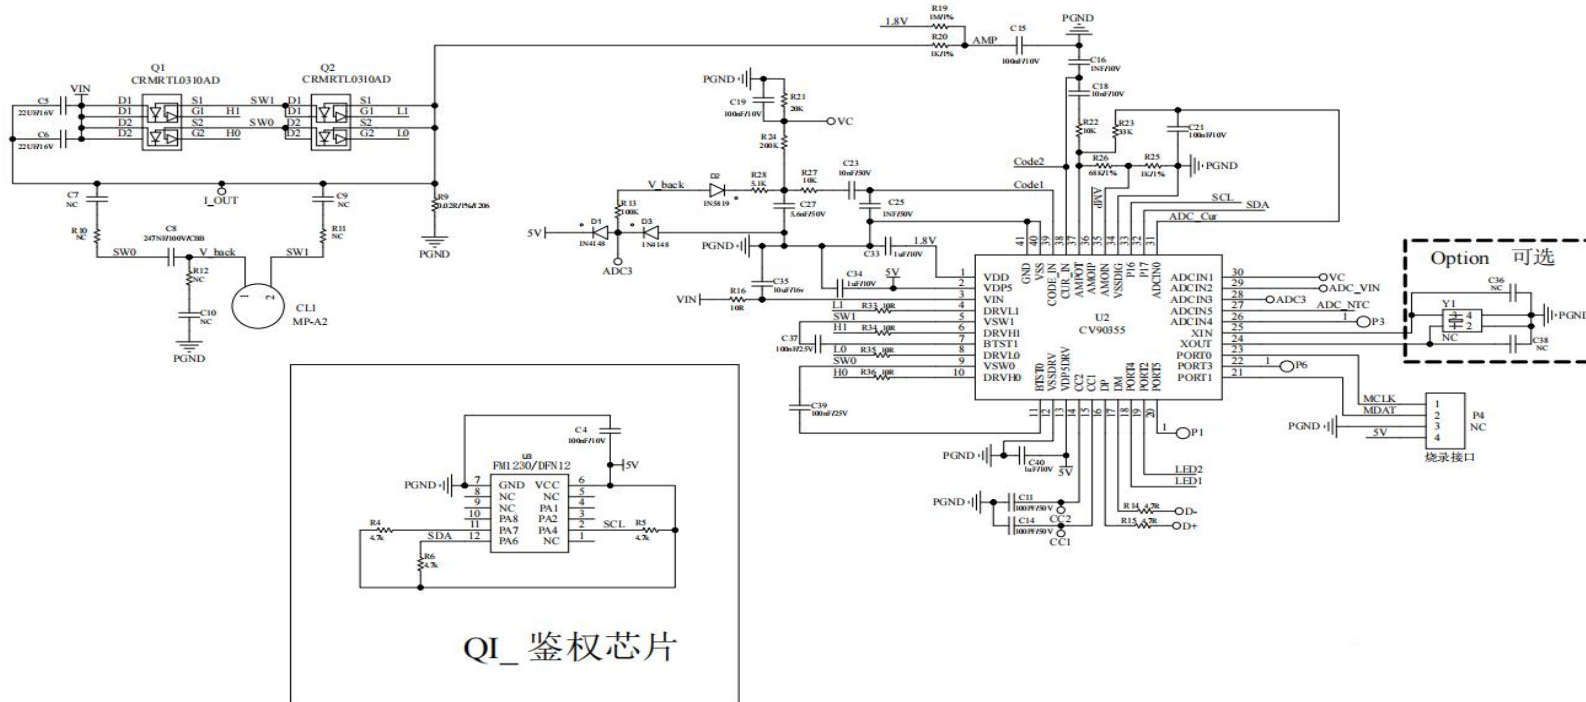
1.8V R19 1M/1% R20 1K/1% AMP C15 100nF/10V PGND C16 1NF/10V C18 10nF/10V

Q1 CRMRTL0310AD Q2 CRMRTL0310AD
VIN C5 22UF/16V C6 22UF/16V
D1 D1 D2 D2 S1 G1 S2 G2 H1 H0 SW1 SW0
D1 D1 D2 D2 S1 G1 S2 G2 L1 L0

PGND C19 100nF/10V R21 20K R24 200K VC
C7 NC I_OUT C9 NC R9 0.02R/1%/1206 PGND
R10 NC R11 NC C8 247NF/100V/CBB SW0 V_back SW1 R12 NC C10 NC PGND CL1 MP-A2

V_back D2 1N5819 R28 5.1K R27 10K C23 10nF/50V C25 1NF/50V C27 5.6nF/50V
R13 100K D1 1N4148 D3 1N4148 5V ADC3
PGND C33 1uF/10V 1.8V C34 1uF/10V 5V C35 10uF/16v
VIN R16 10R
R22 10K R23 33K C21 100nF/10V R26 68K/1% R25 1K/1% PGND
Code2 Code1 SCL SDA ADC_Cur

L1 R33 10R SW1 H1 R34 10R C37 100nF/25V L0 R35 10R SW0 H0 R36 10R C39 100nF/25V

U2 CV90355
1 VDD 2 VDP5 3 VIN 4 DRVL1 5 VSW1 6 DRVH1 7 BTST1 8 DRVL0 9 VSW0 10 DRVH0
41 GND 40 VSS 39 CODE_IN 38 CUR_IN 37 AMPOT 36 AMPIP 35 AMOIN 34 VSSDIG 33 P16 32 P17 31 ADCIN0
30 ADCIN1 29 ADCIN2 28 ADCIN3 27 ADCIN5 26 ADCIN4 25 XIN 24 XOUT 23 PORT0 22 PORT3 21 PORT1
11 BTST0 12 VSSDRV 13 VDP5DRV 14 CC2 15 CC1 16 DP 17 DM 18 PORT4 19 PORT2 20 PORT5

VC ADC_VIN ADC3 ADC_NTC 1 P3 1 P6
Option 可选 C36 NC Y1 1 2 3 4 PGND NC C38 NC
MCLK MDAT PGND 5V 1 2 3 4 P4 NC 烧录接口
1 P1 LED2 LED1
PGND C40 1uF/10V 5V
PGND C11 100PF/50V CC2 C14 100PF/50V CC1
R14 4.7R D- R15 4.7R D+

C4 100nF/10V 5V
U3 FM1230/DFN12
PGND 7 GND 8 NC 9 NC 10 PA8 11 PA7 12 PA6
6 VCC 5 NC 4 PA1 3 PA2 2 PA4 1 NC
R4 4.7k SDA SCL R5 4.7k R6 4.7k

QI_ 鉴权芯片